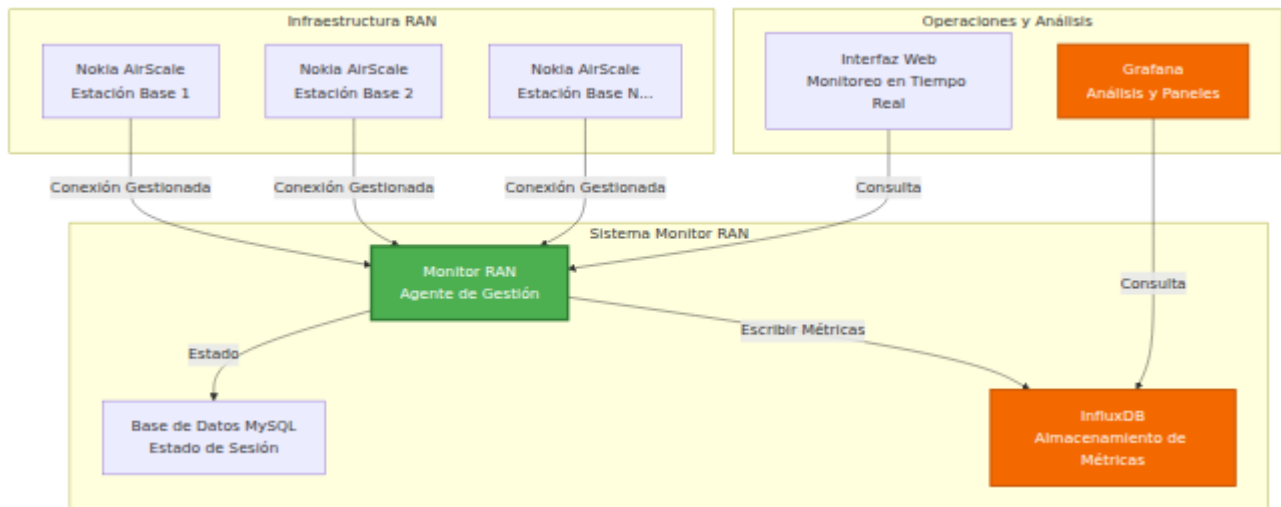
Infraestructura RAN

Nokia AirScale
Estación Base 1

Nokia AirScale
Estación Base 2

Nokia AirScale
Estación Base N...

Operaciones y Análisis

Interfaz Web
Monitoreo en Tiempo
Real

Grafana
Análisis y Paneles

Conexión Gestionada

Conexión Gestionada

Conexión Gestionada

Consulta

Sistema Monitor RAN

Monitor RAN
Agente de Gestión

Consulta

Estado

Escribir Métricas

Base de Datos MySQL
Estado de Sesión

InfluxDB
Almacenamiento de
Métricas